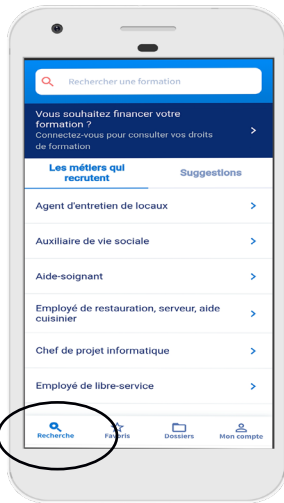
Rechercher une formation

Vous souhaitez financer votre formation ?
Connectez-vous pour consulter vos droits de formation

Les métiers qui recrutent

Suggestions

Agent d'entretien de locaux

Auxiliaire de vie sociale

Aide-soignant

Employé de restauration, serveur, aide cuisinier

Chef de projet informatique

Employé de libre-service

Recherche

Favoris

Dossiers

Mon compte